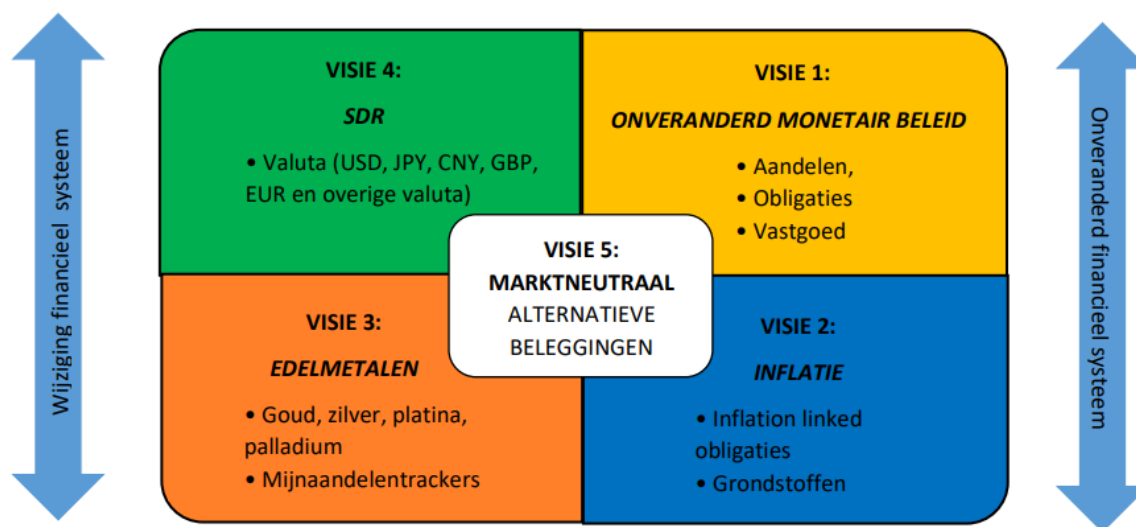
Wijziging financieel systeem

VISIE 4:
SDR
• Valuta (USD, JPY, CNY, GBP, EUR en overige valuta)

VISIE 1:
ONVERANDERD MONETAIR BELEID
• Aandelen,
• Obligaties
• Vastgoed

VISIE 5:
MARKTNEUTRAAL
ALTERNATIEVE BELEGGINGEN

VISIE 3:
EDELMETALEN
• Goud, zilver, platina, palladium
• Mijnaandelentrackers

VISIE 2:
INFLATIE
• Inflation linked obligaties
• Grondstoffen

Onveranderd financieel systeem